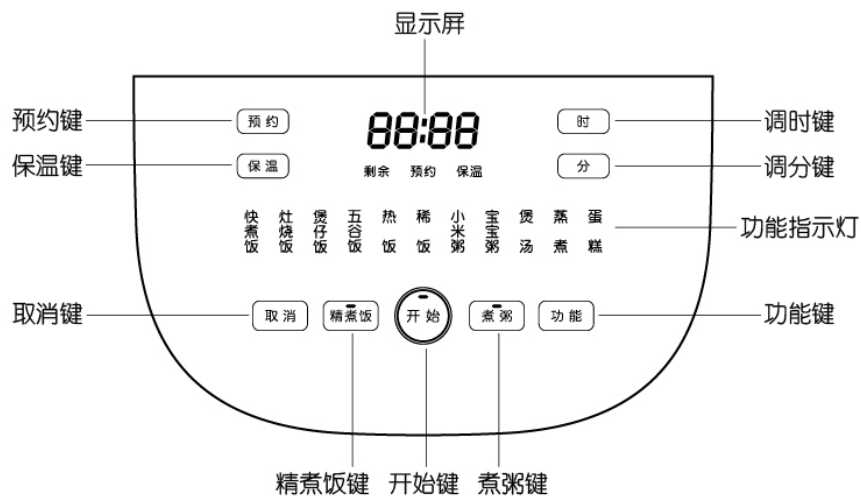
显示屏

预约键
保温键
预约
保温
88:88
剩余 预约 保温
时
分
调时键
调分键

快煮饭 灶烧饭 煲仔饭 五谷饭 热饭 稀饭 小米粥 宝宝粥 煲汤 蒸煮 蛋糕
功能指示灯

取消键
取消
精煮饭
开始
煮粥
功能
功能键

精煮饭键 开始键 煮粥键